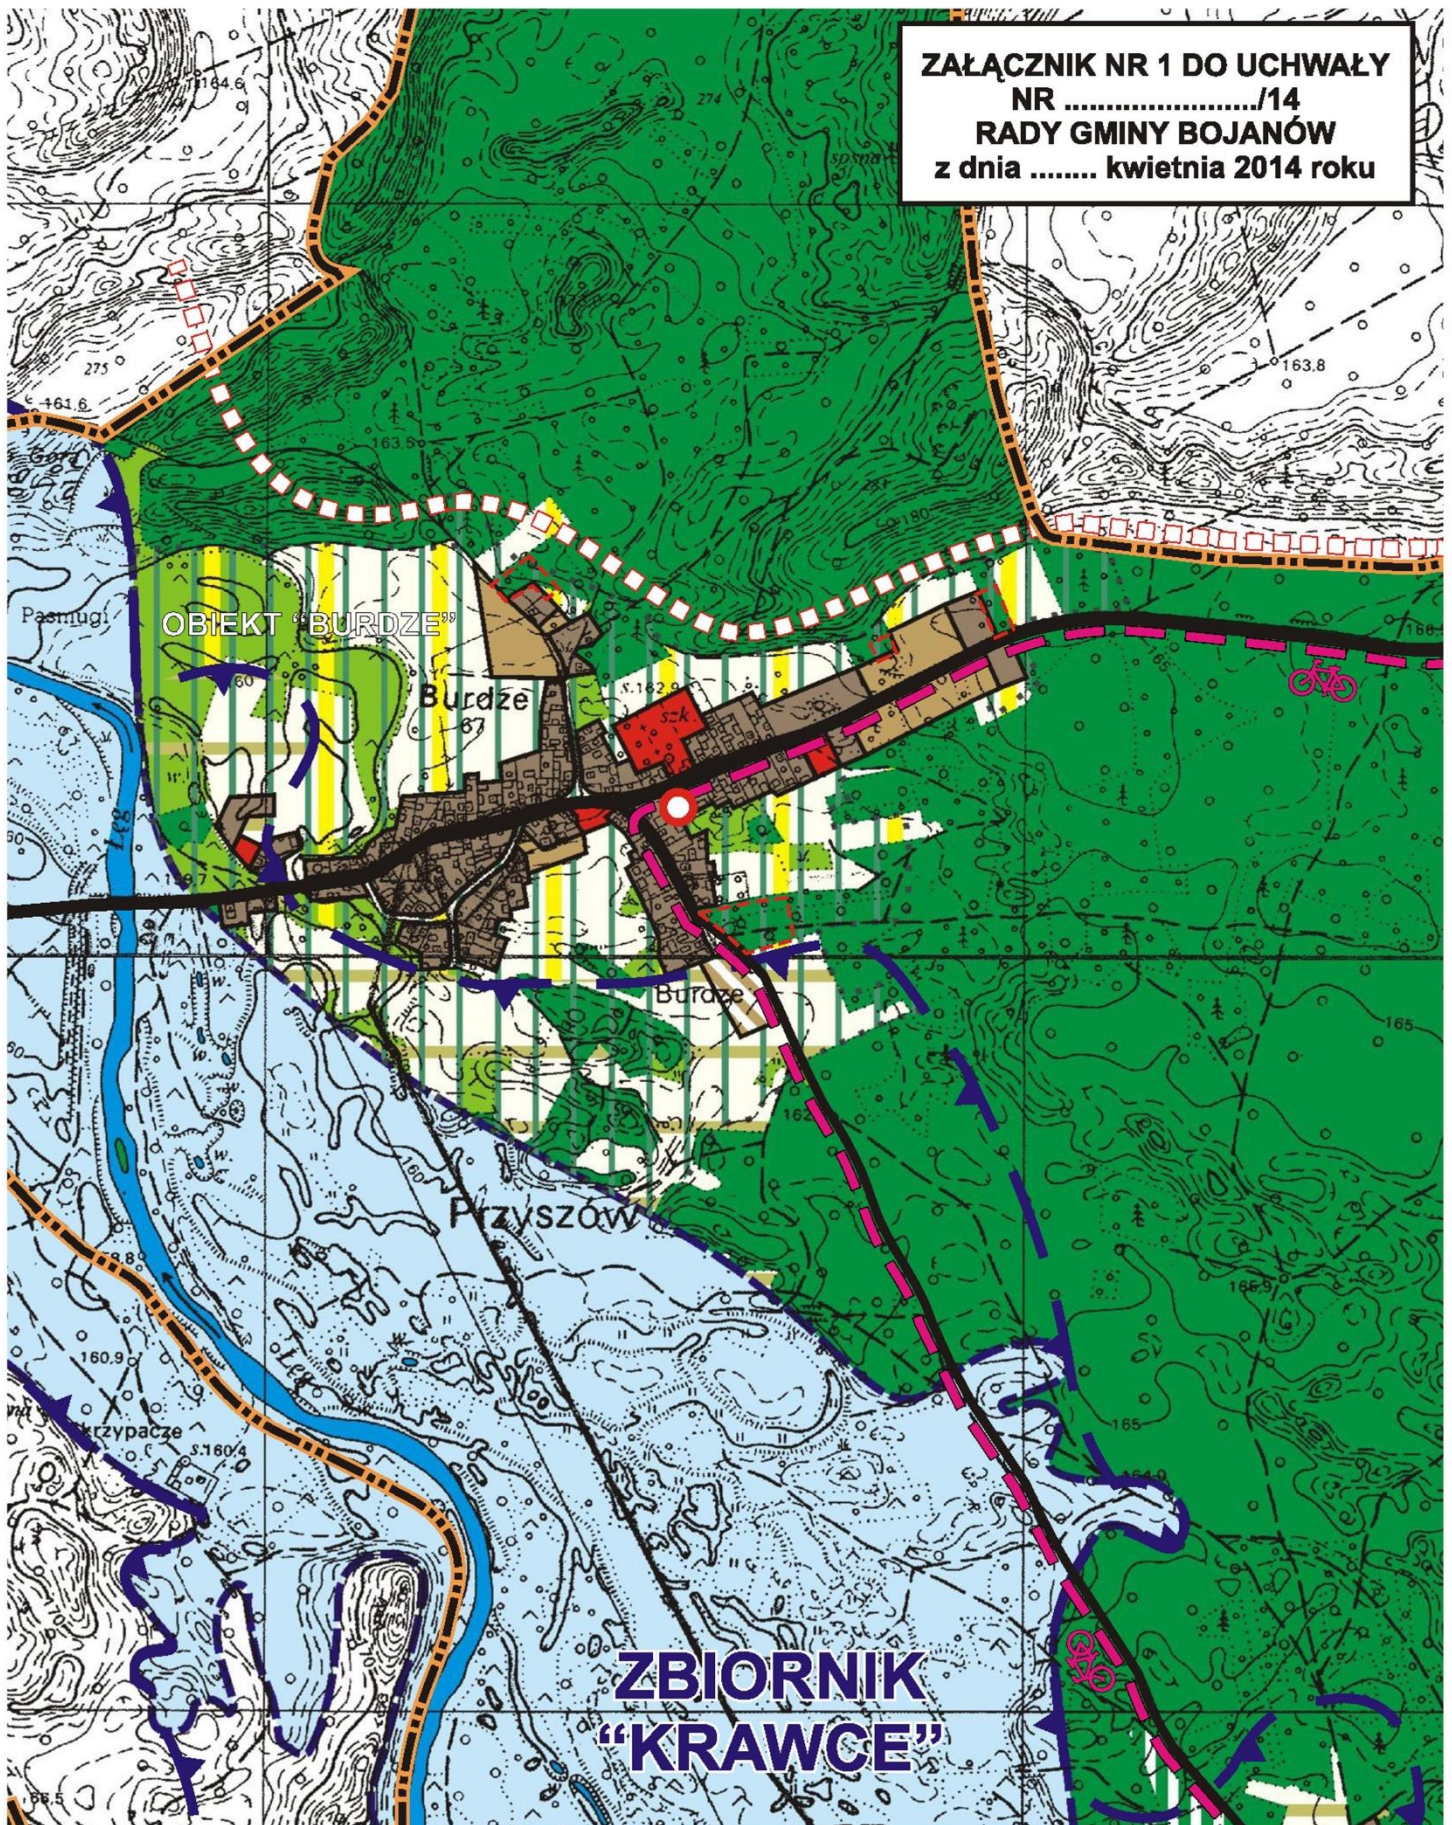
ZAŁĄCZNIK NR 1 DO UCHWAŁY NR ....................../14 RADY GMINY BOJANÓW z dnia ........ kwietnia 2014 roku

164.6

163.8

161.6

275

163.8

180

Pasmugi

OBIEKT "BURDZE"

Burdze

67

162.9

Szk

Burdze

165

Przyszów

160.9

Skrzypacze

160.4

165.9

165

164.0

ZBIORNIK "KRAWCE"